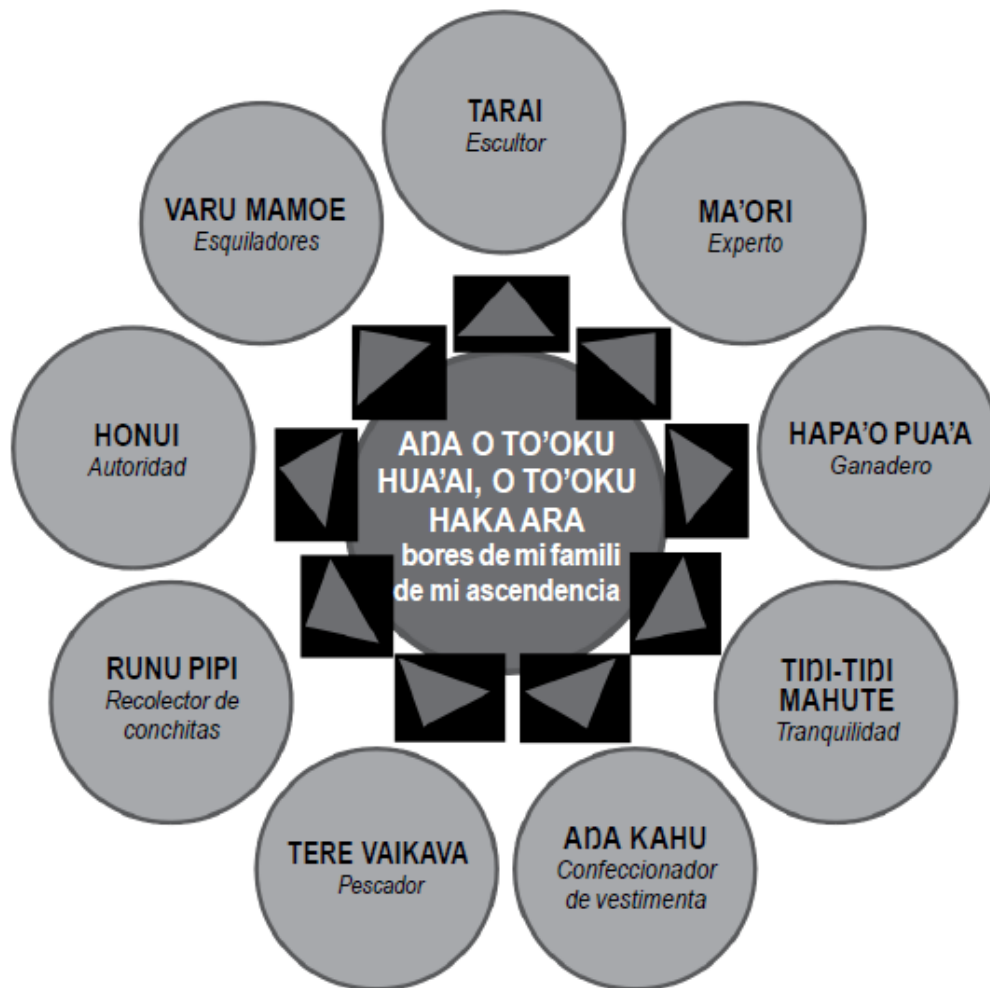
ADA O TO'OKU HUA'AI, O TO'OKU HAKA ARA
bores de mi famili de mi ascendencia

TARAI
Escultor

MA'ORI
Experto

HAPA'O PUA'A
Ganadero

TIDI-TIDI MAHUTE
Tranquilidad

ADA KAHU
Confeccionador de vestimenta

TERE VAIKAVA
Pescador

RUNU PIPI
Recolector de conchitas

HONUI
Autoridad

VARU MAMOE
Esquiladores